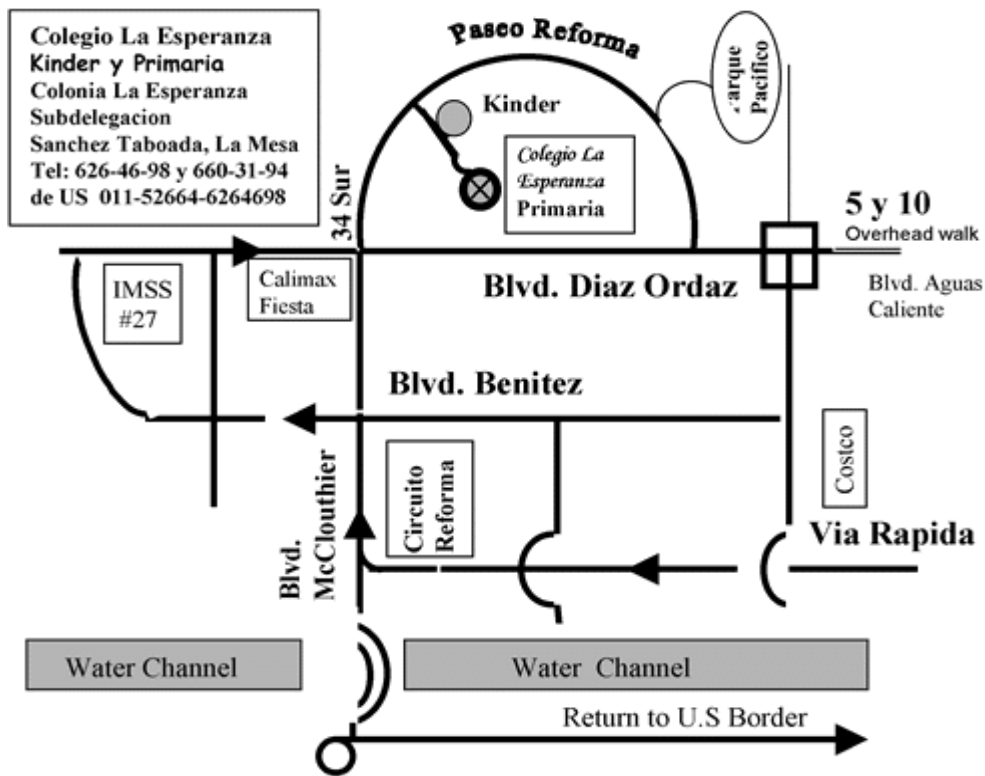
Colegio La Esperanza
Kinder y Primaria
Colonia La Esperanza
Subdelegacion
Sanchez Taboada, La Mesa
Tel: 626-46-98 y 660-31-94
de US 011-52664-6264698

Paseo Reforma

Parque Pacifico

Kinder

Colegio La Esperanza Primaria

34 Sur

5 y 10
Overhead walk

IMSS #27

Calimax Fiesta

Blvd. Diaz Ordaz

Blvd. Aguas Caliente

Blvd. Benitez

Costco

Blvd. McClouthier

Circuito Reforma

Via Rapida

Water Channel

Water Channel

Return to U.S Border